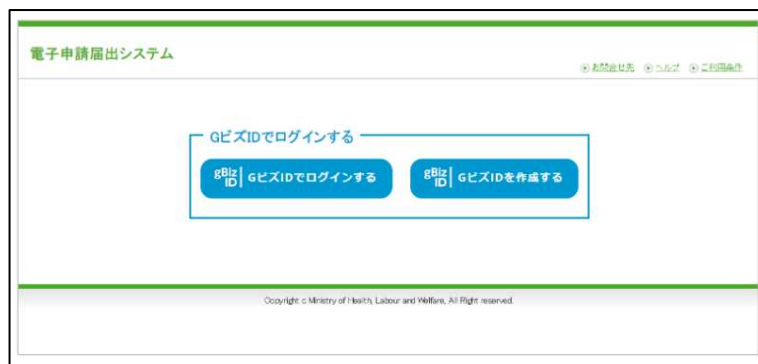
電子申請届出システム

お問合せ先　ヘルプ　ご利用条件

GビズIDでログインする

gBiz ID | GビズIDでログインする

gBiz ID | GビズIDを作成する

Copyright c Ministry of Health, Labour and Welfare, All Right reserved.